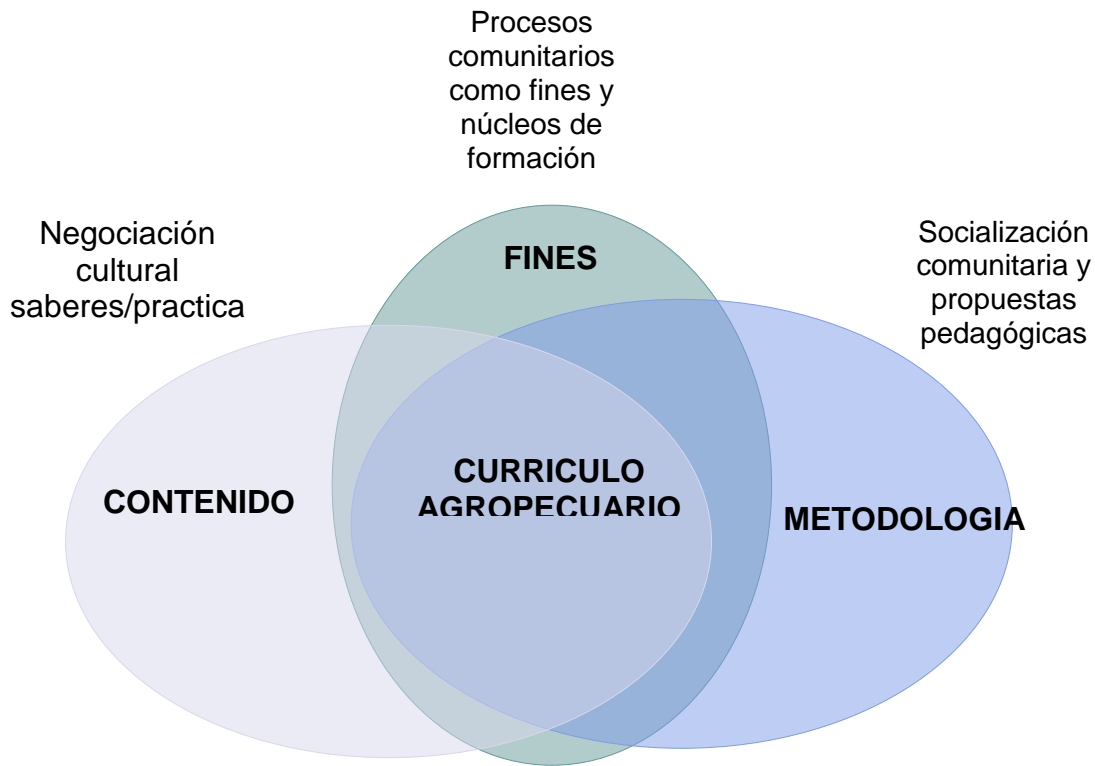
Procesos comunitarios como fines y núcleos de formación

Negociación cultural saberes/practica

FINES

Socialización comunitaria y propuestas pedagógicas

CURRICULO AGROPECUARIO

CONTENIDO

METODOLOGIA